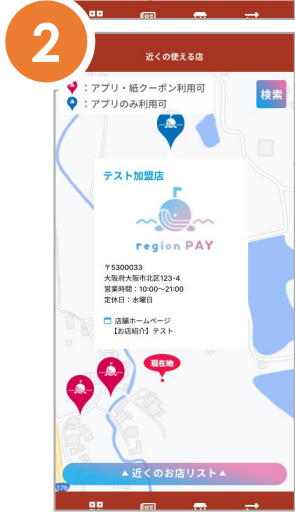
2

近くの使える店

：アプリ・紙クーポン利用可

：アプリのみ利用可

検索

テスト加盟店

region PAY

〒5300033
大阪府大阪市北区123-4
営業時間：10:00〜21:00
定休日：水曜日

店舗ホームページ
【お店紹介】テスト

現在地

▲近くのお店リスト▲